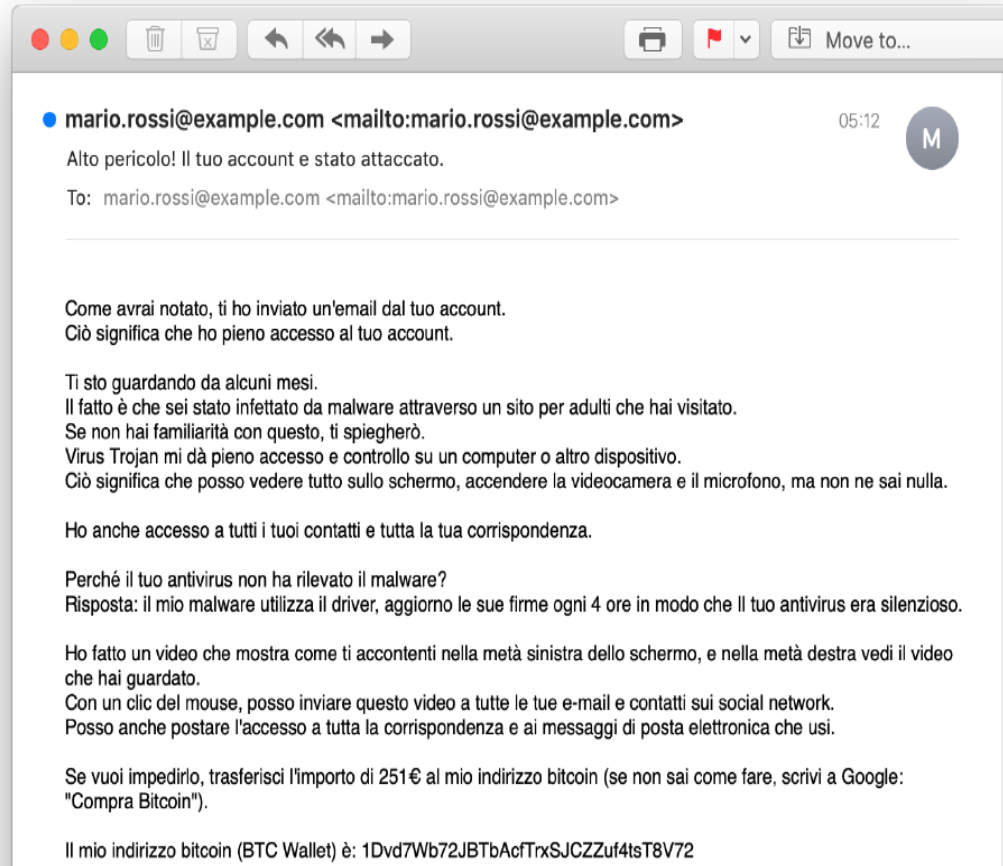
Move to...

mario.rossi@example.com <mailto:mario.rossi@example.com>
05:12
M
Alto pericolo! Il tuo account e stato attaccato.
To: mario.rossi@example.com <mailto:mario.rossi@example.com>

Come avrai notato, ti ho inviato un'email dal tuo account.
Ciò significa che ho pieno accesso al tuo account.

Ti sto guardando da alcuni mesi.
Il fatto è che sei stato infettato da malware attraverso un sito per adulti che hai visitato.
Se non hai familiarità con questo, ti spiegherò.
Virus Trojan mi dà pieno accesso e controllo su un computer o altro dispositivo.
Ciò significa che posso vedere tutto sullo schermo, accendere la videocamera e il microfono, ma non ne sai nulla.

Ho anche accesso a tutti i tuoi contatti e tutta la tua corrispondenza.

Perché il tuo antivirus non ha rilevato il malware?
Risposta: il mio malware utilizza il driver, aggiorno le sue firme ogni 4 ore in modo che Il tuo antivirus era silenzioso.

Ho fatto un video che mostra come ti accontenti nella metà sinistra dello schermo, e nella metà destra vedi il video che hai guardato.
Con un clic del mouse, posso inviare questo video a tutte le tue e-mail e contatti sui social network.
Posso anche postare l'accesso a tutta la corrispondenza e ai messaggi di posta elettronica che usi.

Se vuoi impedirlo, trasferisci l'importo di 251€ al mio indirizzo bitcoin (se non sai come fare, scrivi a Google: "Compra Bitcoin").

Il mio indirizzo bitcoin (BTC Wallet) è: 1Dvd7Wb72JBTbAcfTrxSJCZZuf4tsT8V72